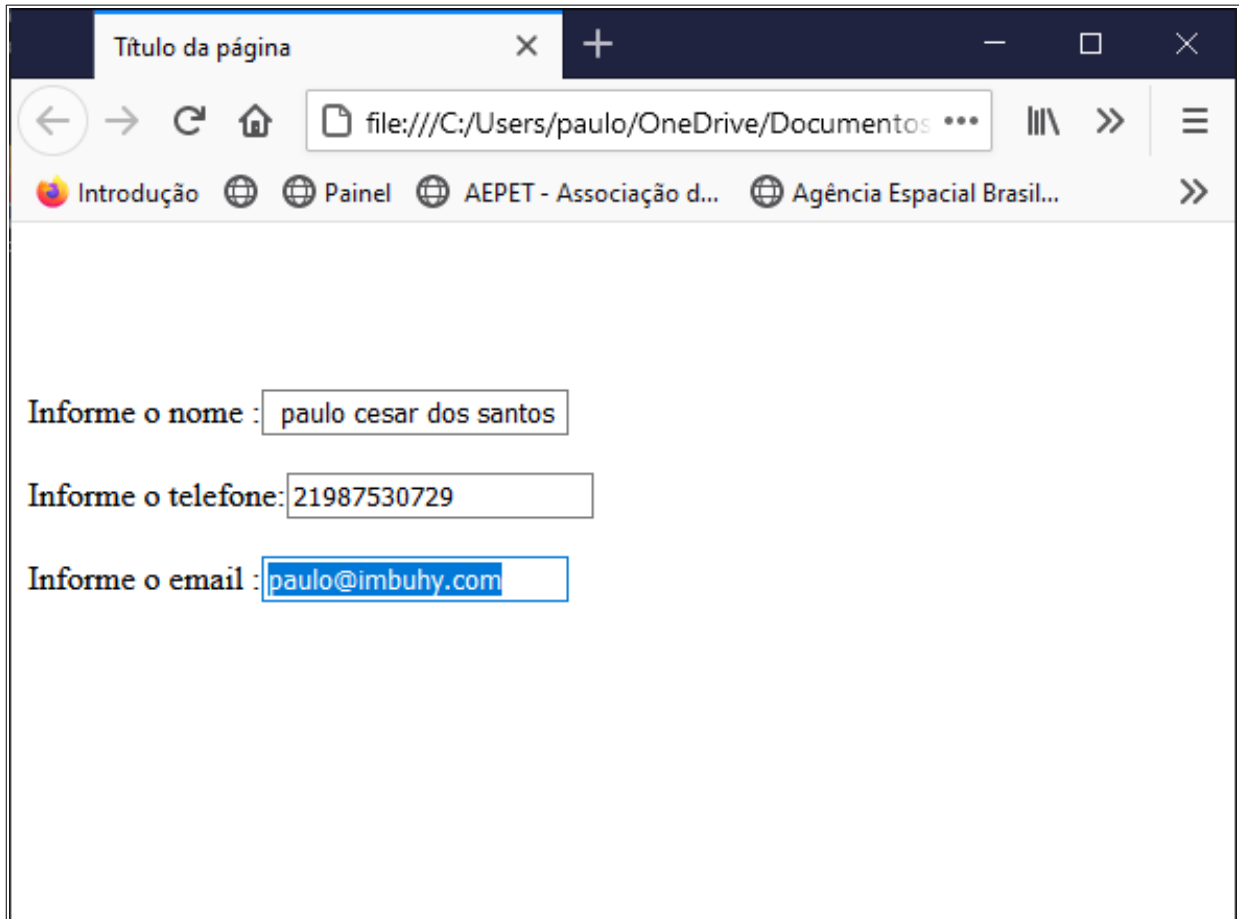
Título da página

file:///C:/Users/paulo/OneDrive/Documentos

Introdução
Painel
AEPET - Associação d...
Agência Espacial Brasil...

Informe o nome : paulo cesar dos santos

Informe o telefone: 21987530729

Informe o email : paulo@imbuhy.com